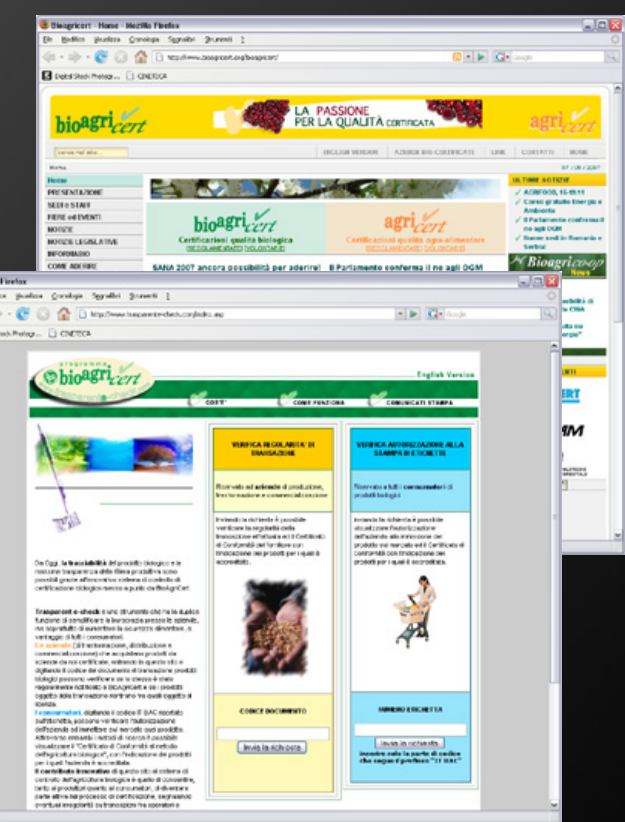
Bioagricert - Home - Mozilla Firefox

File Modifica Visualizza Cronologia Segnalibri Strumenti ?

http://www.bioagricert.org/bioagricert/

Digital Stock Photogr... CINETECA

bioagricert

LA PASSIONE PER LA QUALITÀ CERTIFICATA

agricert

ENGLISH VERSION AZIENDE BIO-CERTIFICATE LINK CONTATTI HOME

Home

07 / 09 / 2007

Home

PRESENTAZIONE

SEDI E STAFF

FIERE ed EVENTI

NOTIZIE

NOTIZIE LEGISLATIVE

INFORMABIO

COME ADERIRE

bioagricert

Certificazioni qualità biologica

agricert

Certificazioni qualità agro-alimentare

SANA 2007 ancora possibilità per aderire!

Il Parlamento conferma il no agli OGM

ULTIME NOTIZIE

ACRIFOOD, 15-09-11

Corso gratuito Energia e Ambiente

Il Parlamento conferma il no agli OGM

Bioagricert co-op News

Firefox

Visualizza Cronologia Segnalibri Strumenti ?

http://www.trasparente-check.com/index.asp

Stock Photogr... CINETECA

programma bioagricert

English Version

COS'E' COME FUNZIONA COMUNICATI STAMPA

VERIFICA REGOLARITA' DI TRANSAZIONE

Riservato ad aziende di produzione, trasformazione e commercializzazione

VERIFICA AUTORIZZAZIONE ALLA STAMPA DI ETICHETTE

Riservato a tutti i consumatori di prodotti biologici

CODICE DOCUMENTO

Invia la richiesta

NUMERO ETICHETTA

Invia la richiesta

Da Oggi, la tracciabilità del prodotto biologico e la massima trasparenza della filiera produttiva sono possibili grazie all'innovativo sistema di controllo di certificazione biologica messo a punto da BioAgriCert.

Transparent e-check è uno strumento che ha la duplice funzione di semplificare la burocrazia presso le aziende, ma soprattutto di aumentare la sicurezza alimentare, a vantaggio di tutti i consumatori.

I consumatori, digitando il codice IT BAC riportato sull'etichetta, possono verificare l'autorizzazione dell'azienda ad immettere sul mercato quel prodotto.

Il contributo innovativo